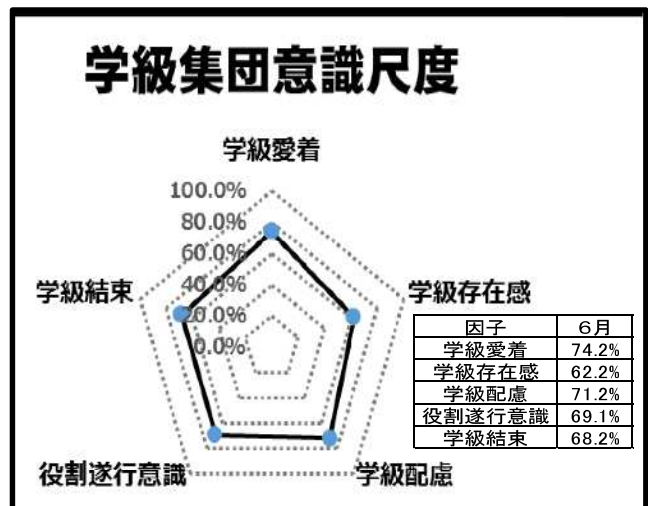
学級集団意識尺度

学級愛着

100.0%
80.0%
60.0%
40.0%
20.0%
0.0%

学級結束

学級存在感

役割遂行意識

学級配慮

| 因子 | 6月 |
|---|---|
| 学級愛着 | 74.2% |
| 学級存在感 | 62.2% |
| 学級配慮 | 71.2% |
| 役割遂行意識 | 69.1% |
| 学級結束 | 68.2% |